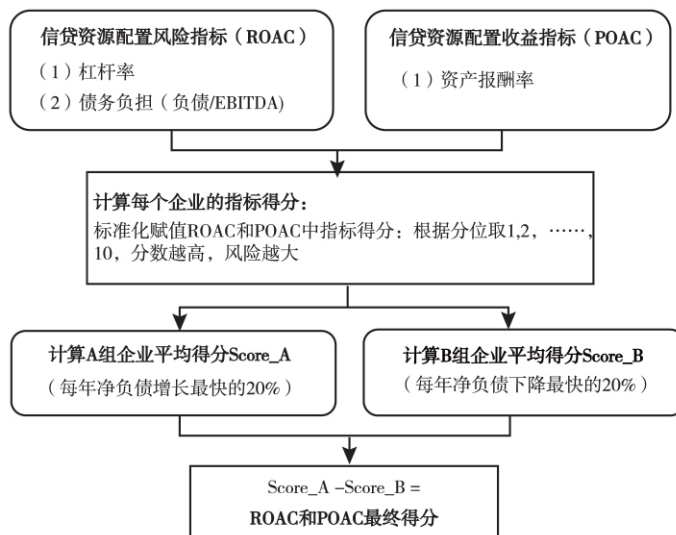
信贷资源配置风险指标（ROAC）
（1）杠杆率
（2）债务负担（负债/EBITDA)

信贷资源配置收益指标（POAC）
（1）资产报酬率

计算每个企业的指标得分：
标准化赋值ROAC和POAC中指标得分：根据分位取1,2，……，10，分数越高，风险越大

计算A组企业平均得分Score_A
（每年净负债增长最快的20%）

计算B组企业平均得分Score_B
（每年净负债下降最快的20%）

Score_A –Score_B =
ROAC和POAC最终得分